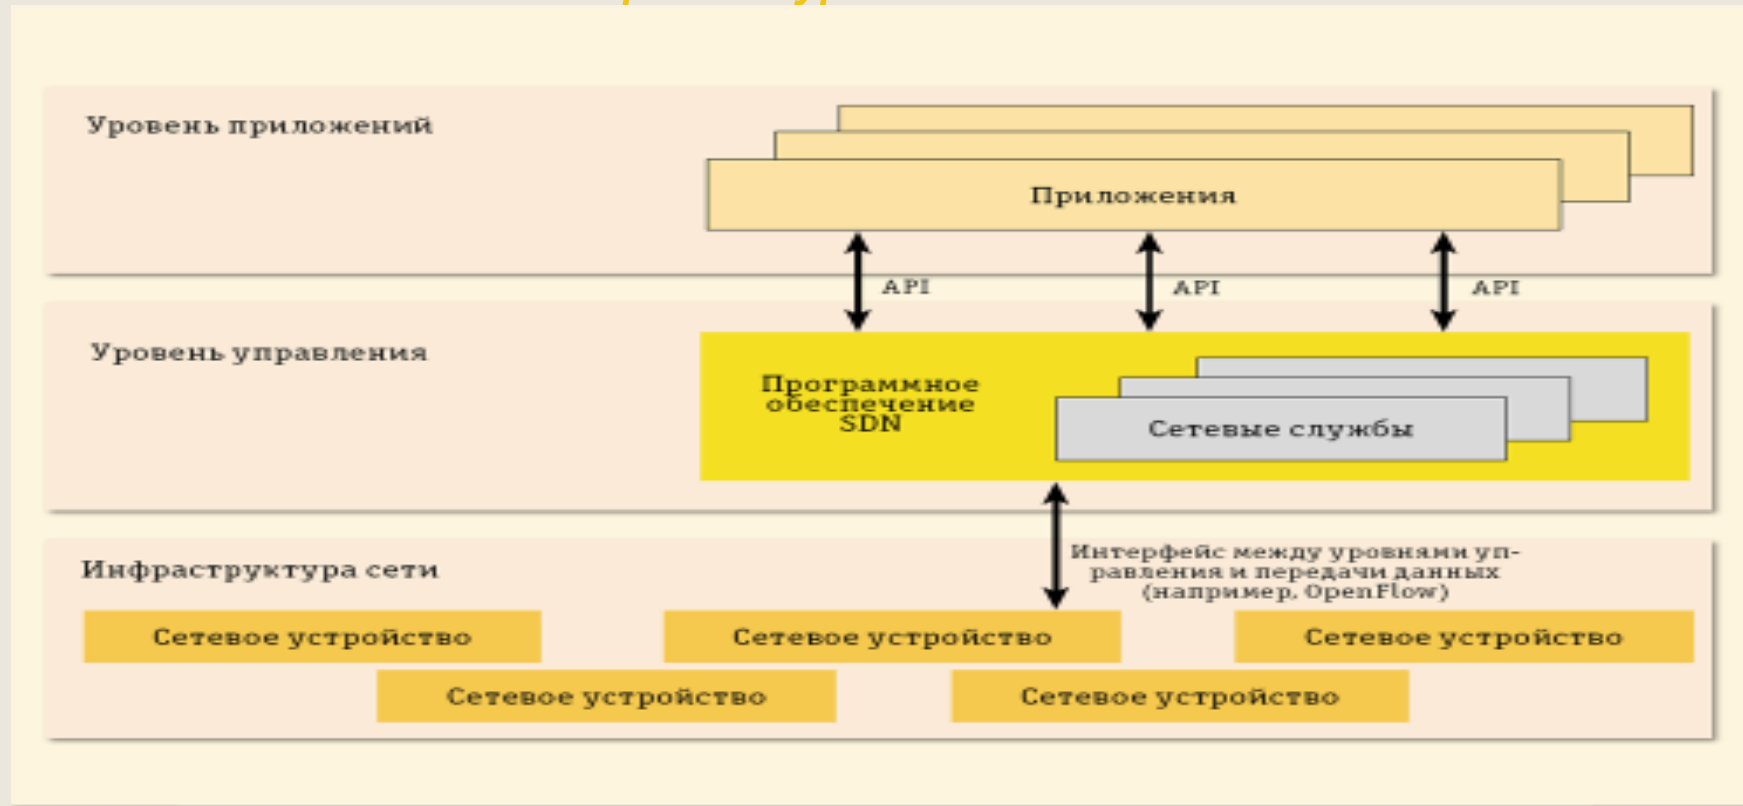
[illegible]

Уровень приложений

Приложения

API

API

API

Уровень управления

Программное обеспечение SDN

Сетевые службы

Инфраструктура сети

Интерфейс между уровнями управления и передачи данных (например, OpenFlow)

Сетевое устройство

Сетевое устройство

Сетевое устройство

Сетевое устройство

Сетевое устройство